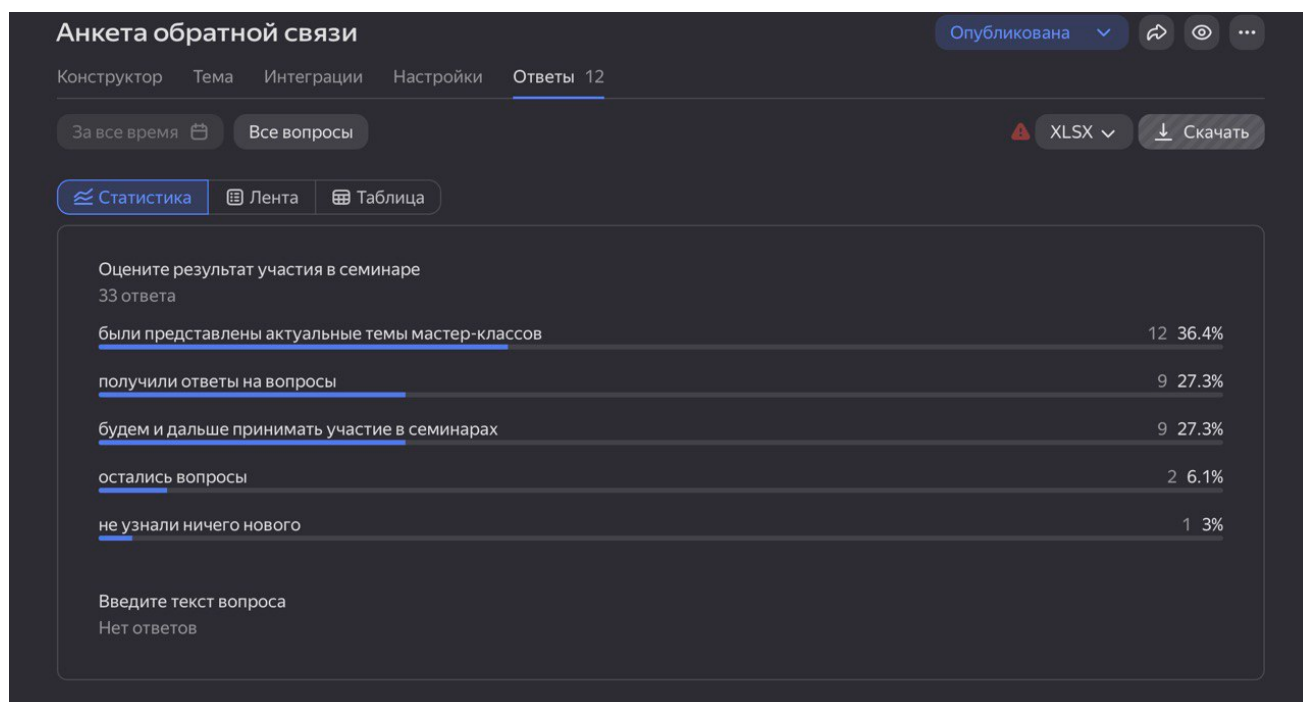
Анкета обратной связи

Опубликована

Конструктор Тема Интеграции Настройки Ответы 12

За все время Все вопросы

XLSX Скачать

Статистика Лента Таблица

Оцените результат участия в семинаре
33 ответа

были представлены актуальные темы мастер-классов 12 36.4%

получили ответы на вопросы 9 27.3%

будем и дальше принимать участие в семинарах 9 27.3%

остались вопросы 2 6.1%

не узнали ничего нового 1 3%

Введите текст вопроса
Нет ответов